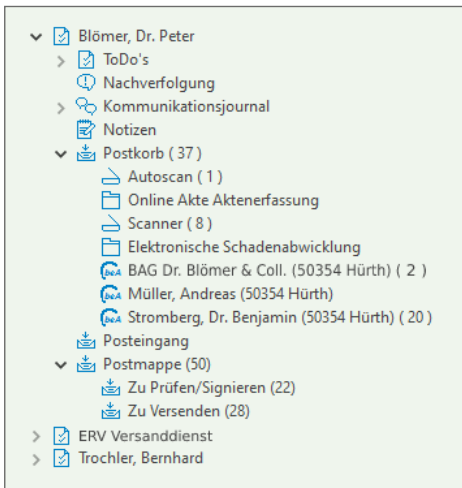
Blömer, Dr. Peter
ToDo's
Nachverfolgung
Kommunikationsjournal
Notizen
Postkorb ( 37 )
Autoscan ( 1 )
Online Akte Aktenerfassung
Scanner ( 8 )
Elektronische Schadenabwicklung
beA BAG Dr. Blömer & Coll. (50354 Hürth) ( 2 )
beA Müller, Andreas (50354 Hürth)
beA Stromberg, Dr. Benjamin (50354 Hürth) ( 20 )
Posteingang
Postmappe (50)
Zu Prüfen/Signieren (22)
Zu Versenden (28)
ERV Versanddienst
Trochler, Bernhard